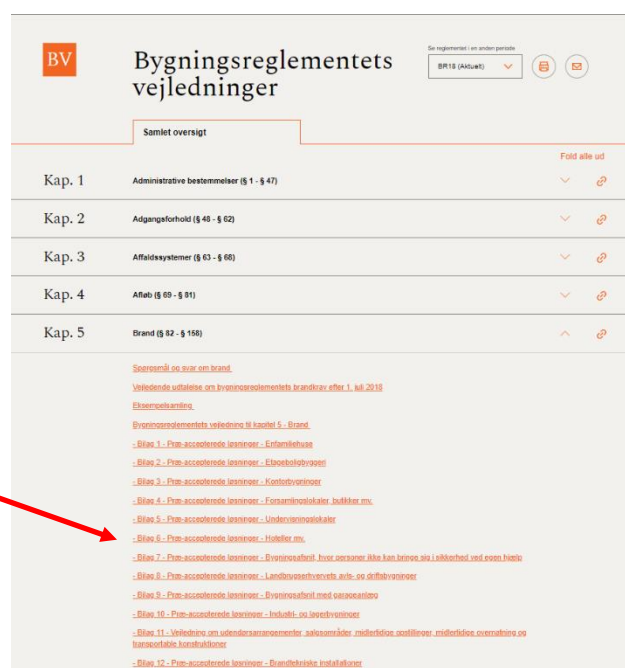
BV

Bygningsreglementets vejledninger

Se reglementet i en anden periode
BR18 (Aktuelt)

Samlet oversigt

Fold alle ud

Kap. 1 Administrative bestemmelser (§ 1 - § 47)

Kap. 2 Adgangsforhold (§ 48 - § 62)

Kap. 3 Affaldssystemer (§ 63 - § 68)

Kap. 4 Afløb (§ 69 - § 81)

Kap. 5 Brand (§ 82 - § 158)

Spørgsmål og svar om brand

Vejledende udtalelse om bygningsreglementets brandkrav efter 1. juli 2018

Eksempelsamling

Bygningsreglementets vejledning til kapitel 5 - Brand

- Bilag 1 - Præ-accepterede løsninger - Enfamiliehuse

- Bilag 2 - Præ-accepterede løsninger - Etageboligbyggeri

- Bilag 3 - Præ-accepterede løsninger - Kontorbygninger

- Bilag 4 - Præ-accepterede løsninger - Forsamlingslokaler, butikker mv.

- Bilag 5 - Præ-accepterede løsninger - Undervisningslokaler

- Bilag 6 - Præ-accepterede løsninger - Hoteller mv.

- Bilag 7 - Præ-accepterede løsninger - Bygningsafsnit, hvor personer ikke kan bringe sig i sikkerhed ved egen hjælp

- Bilag 8 - Præ-accepterede løsninger - Landbrugserhvervets avls- og driftsbygninger

- Bilag 9 - Præ-accepterede løsninger - Bygningsafsnit med garageanlæg

- Bilag 10 - Præ-accepterede løsninger - Industri- og lagerbygninger

- Bilag 11 - Vejledning om udendørsarrangementer, salgsområder, midlertidige opstillinger, midlertidige overnatning og transportable konstruktioner

- Bilag 12 - Præ-accepterede løsninger - Brandtekniske installationer